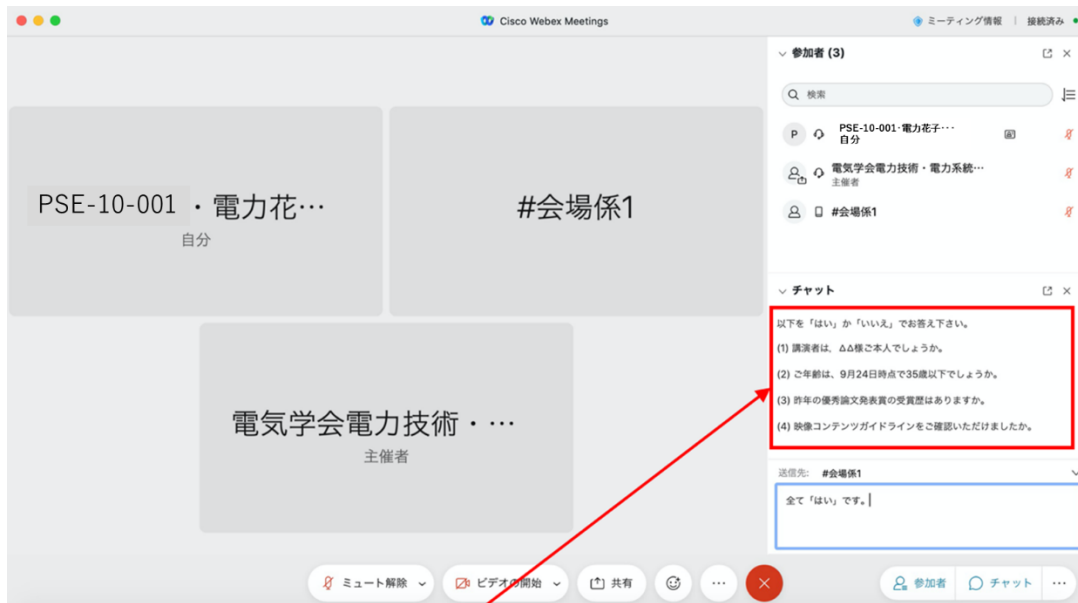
Cisco Webex Meetings

ミーティング情報 | 接続済み

PSE-10-001・電力花…
自分

#会場係1

電気学会電力技術・…
主催者

参加者 (3)

検索

PSE-10-001・電力花子…
自分

電気学会電力技術・電力系統…
主催者

#会場係1

チャット

以下を「はい」か「いいえ」でお答え下さい。

(1) 講演者は、ΔΔ様ご本人でしょうか。

(2) ご年齢は、9月24日時点で35歳以下でしょうか。

(3) 昨年の優秀論文発表賞の受賞歴はありますか。

(4) 映像コンテンツガイドラインをご確認いただけましたか。

送信先: #会場係1

全て「はい」です。

ミュート解除

ビデオの開始

共有

参加者

チャット